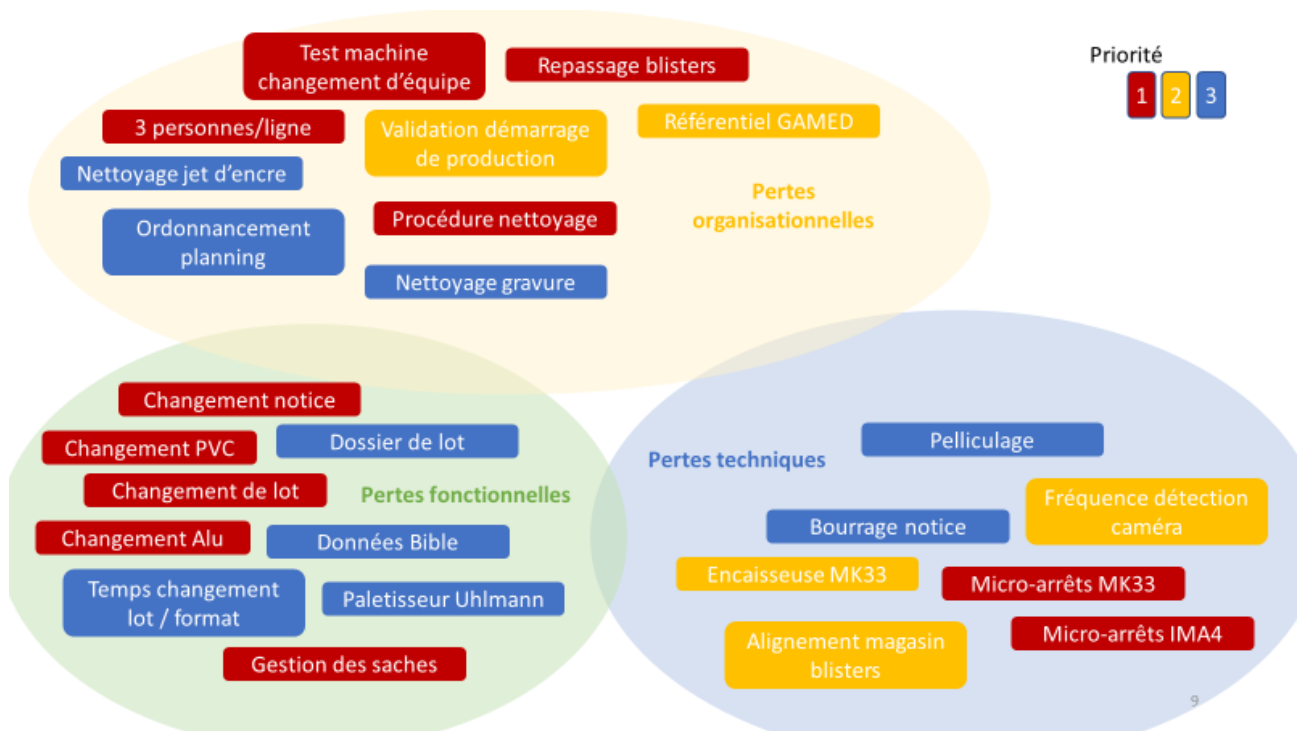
Test machine changement d'équipe

Repassage blisters

Priorité

1 2 3

3 personnes/ligne

Validation démarrage de production

Référentiel GAMED

Nettoyage jet d'encre

Pertes organisationnelles

Ordonnancement planning

Procédure nettoyage

Nettoyage gravure

Changement notice

Changement PVC

Dossier de lot

Pelliculage

Pertes techniques

Changement de lot

Pertes fonctionnelles

Fréquence détection caméra

Changement Alu

Données Bible

Bourrage notice

Temps changement lot / format

Paletisseur Uhlmann

Encaisseuse MK33

Micro-arrêts MK33

Alignement magasin blisters

Micro-arrêts IMA4

Gestion des saches

9